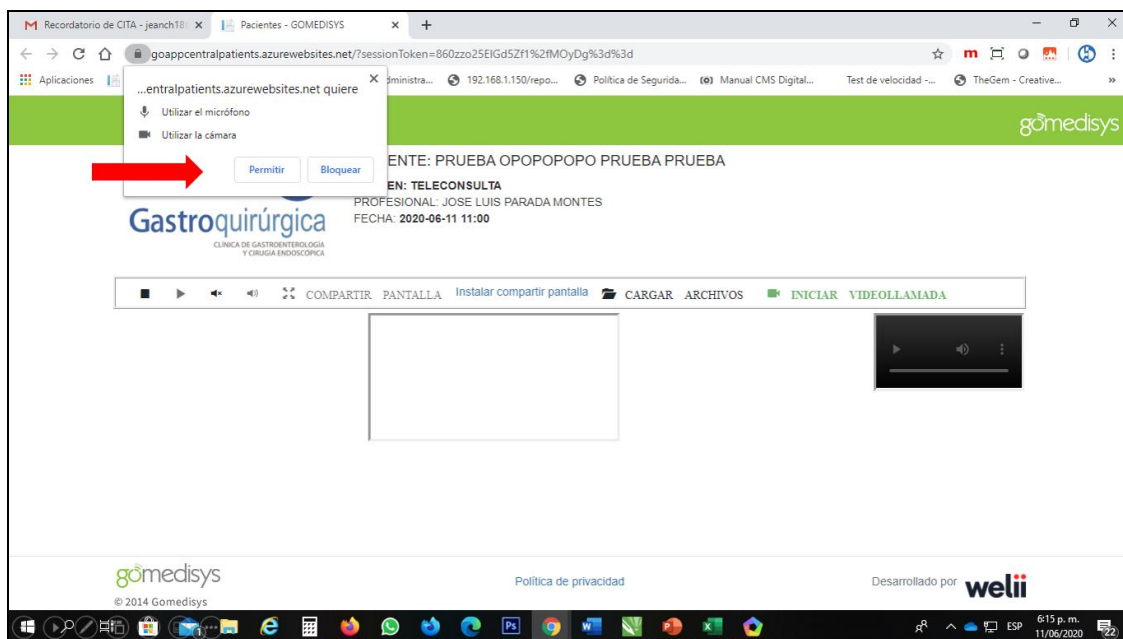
Recordatorio de CITA - jeanch18 × Pacientes - GOMEDISYS × +

goappcentralpatients.azurewebsites.net/?sessionToken=860zzo25ElGd5Zf1%2fMOyDg%3d%3d

Aplicaciones dministra... 192.168.1.150/repo... Política de Segurida... Manual CMS Digital... Test de velocidad -... TheGem - Creative...

...entralpatients.azurewebsites.net quiere ×
Utilizar el micrófono
Utilizar la cámara
Permitir Bloquear

gomedisys

ENTE: PRUEBA OPOPOPOPO PRUEBA PRUEBA
EN: TELECONSULTA
PROFESIONAL: JOSE LUIS PARADA MONTES
FECHA: 2020-06-11 11:00

Gastroquirúrgica
CLÍNICA DE GASTROENTEROLOGÍA Y CIRUGÍA ENDOSCÓPICA

COMPARTIR PANTALLA Instalar compartir pantalla CARGAR ARCHIVOS INICIAR VIDEOLLAMADA

gomedisys
© 2014 Gomedisys

Política de privacidad

Desarrollado por welii

ESP 6:15 p. m. 11/06/2020 22